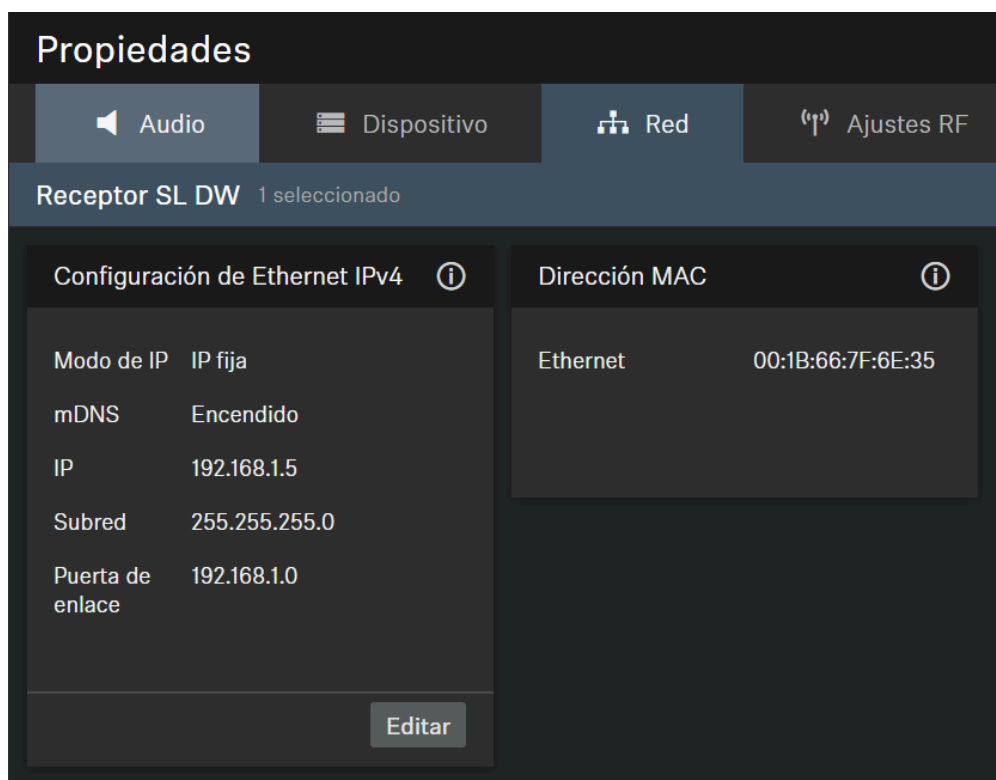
Propiedades

Audio
Dispositivo
Red
Ajustes RF

Receptor SL DW 1 seleccionado

Configuración de Ethernet IPv4

| | |
|---|---|
| Modo de IP | IP fija |
| mDNS | Encendido |
| IP | 192.168.1.5 |
| Subred | 255.255.255.0 |
| Puerta de enlace | 192.168.1.0 |

Editar

Dirección MAC

| | |
|---|---|
| Ethernet | 00:1B:66:7F:6E:35 |